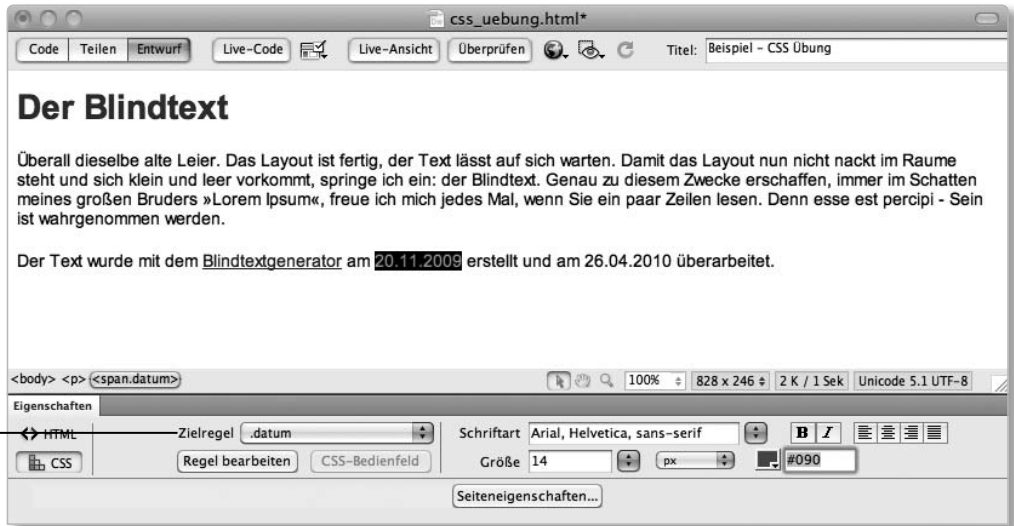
css_uebung.html*

Code | Teilen | Entwurf | Live-Code | Live-Ansicht | Überprüfen | Titel: Beispiel - CSS Übung

Der Blindtext

Überall dieselbe alte Leier. Das Layout ist fertig, der Text lässt auf sich warten. Damit das Layout nun nicht nackt im Raume steht und sich klein und leer vorkommt, springe ich ein: der Blindtext. Genau zu diesem Zwecke erschaffen, immer im Schatten meines großen Bruders »Lorem Ipsum«, freue ich mich jedes Mal, wenn Sie ein paar Zeilen lesen. Denn esse est percipi - Sein ist wahrgenommen werden.

Der Text wurde mit dem Blindtextgenerator am 20.11.2009 erstellt und am 26.04.2010 überarbeitet.

<body> <p> <span.datum>

100% | 828 x 246 | 2 K / 1 Sek | Unicode 5.1 UTF-8

Eigenschaften

HTML | Zielregel .datum | Schriftart Arial, Helvetica, sans-serif | B | I

CSS | Regel bearbeiten | CSS-Bedienfeld | Größe 14 | px | #090

Seiteneigenschaften...